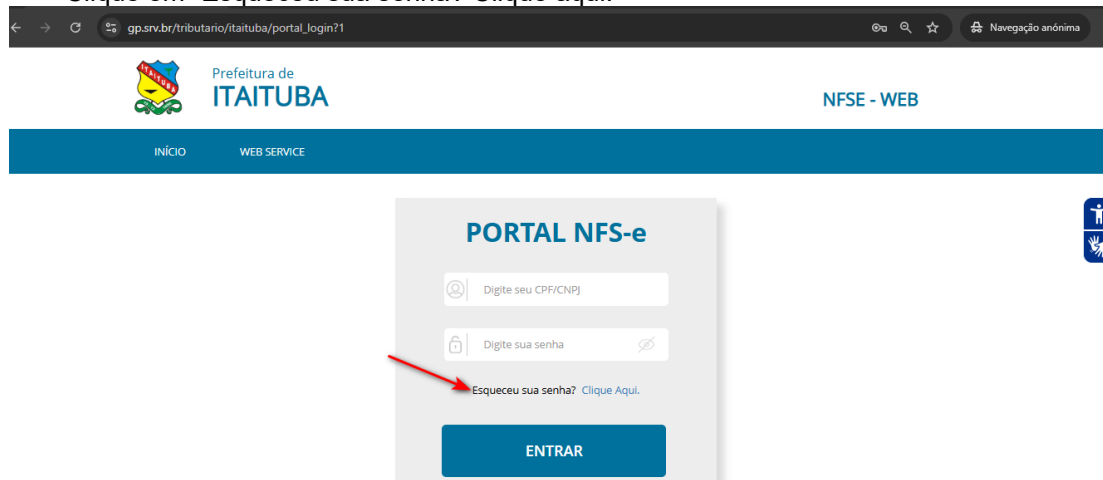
gp.srv.br/tributario/itaituba/portal_login?1

Navegação anônima

ITAITUBA

Prefeitura de
ITAITUBA

NFSE - WEB

INÍCIO WEB SERVICE

PORTAL NFS-e

Digite seu CPF/CNPJ

Digite sua senha

Esqueceu sua senha? Clique Aqui.

ENTRAR